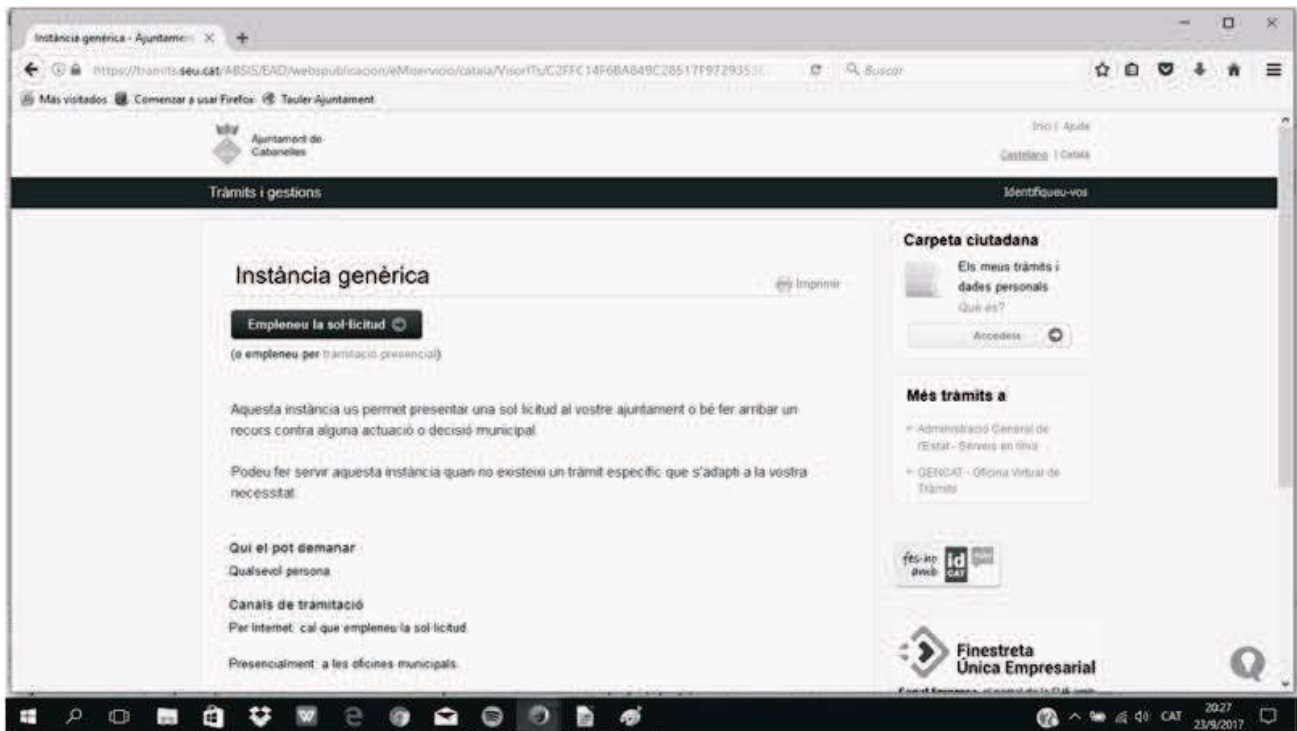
Instància genèrica - Ajuntamen ×

https://tramits.seu.cat/ABSIS/EAD/webspublicacion/eMiservicio/catala/VisorfTu/C2FFC14F6BA849C28517F972935 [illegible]

Buscar

Más visitados Comenzar a usar Firefox Tauler Ajuntament

Ajuntament de Cabanelles

Inici | Ajuda

Castellano | Català

Tràmits i gestions

Identifiqueu-vos

Instància genèrica

Imprimir

Empleneu la sol·licitud

(o empleneu per tramitació presencial)

Aquesta instància us permet presentar una sol·licitud al vostre ajuntament o bé fer arribar un recurs contra alguna actuació o decisió municipal.

Podeu fer servir aquesta instància quan no existeixi un tràmit específic que s'adapti a la vostra necessitat.

Qui el pot demanar

Qualsevol persona

Canals de tramitació

Per Internet: cal que empleneu la sol·licitud.

Presencialment: a les oficines municipals.

Carpeta ciutadana

Els meus tràmits i dades personals

Què és?

Accedeix

Més tràmits a

Administració General de l'Estat - Serveis en línia

GENCAT - Oficina Virtual de Tràmits

fes-ho amb id CAT

Finestreta Única Empresarial

CAT

20:27
23/9/2017